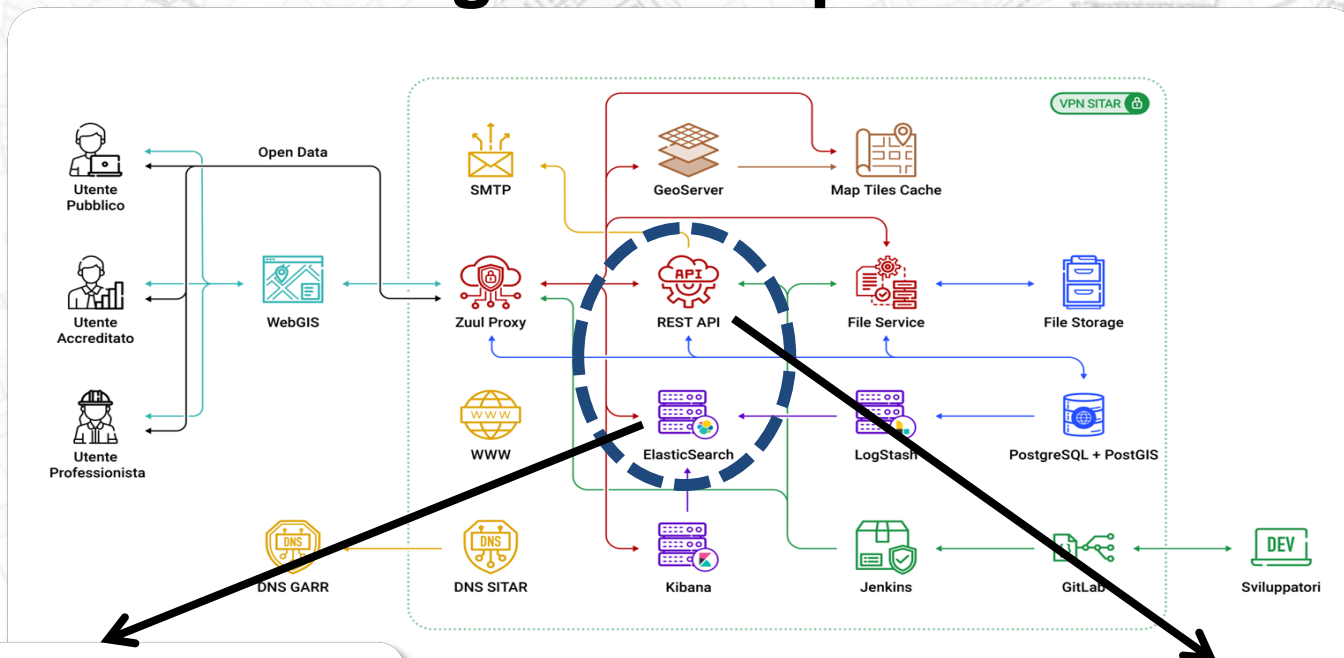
VPN SITAR

Open Data

Utente Pubblico

Utente Accreditato

Utente Professionista

WebGIS

SMTP

GeoServer

Map Tiles Cache

Zuul Proxy

API

REST API

File Service

File Storage

WWW

WWW

ElasticSearch

LogStash

PostgreSQL + PostGIS

DNS

DNS GARR

DNS

DNS SITAR

Kibana

Jenkins

GitLab

DEV

Sviluppatori